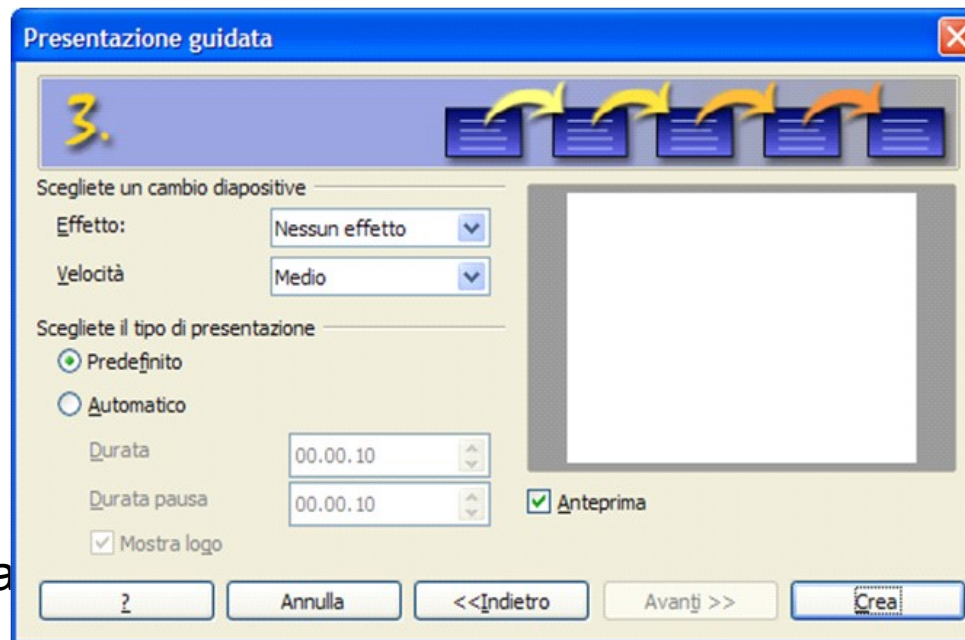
Presentazione guidata

3.

Scegliete un cambio diapositive

Effetto: Nessun effetto

Velocità Medio

Scegliete il tipo di presentazione

Predefinito

Automatico

Durata 00.00.10

Durata pausa 00.00.10

Mostra logo

Anteprima

a

?

Annulla

<<Indietro

Avanti >>

Crea